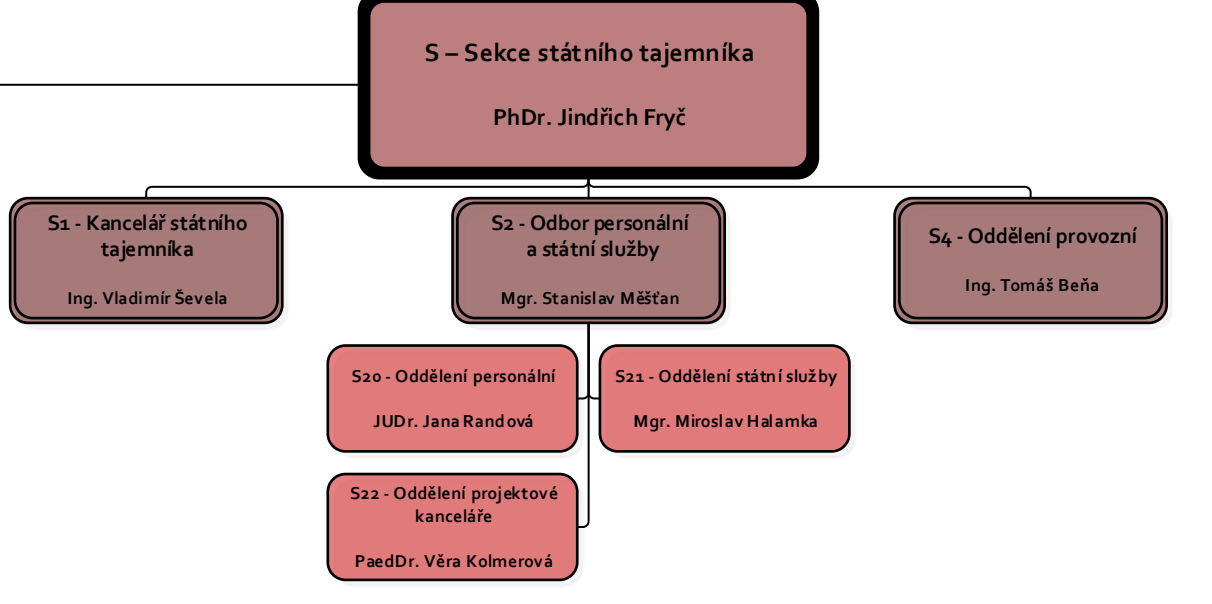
S – Sekce státního tajemníka

PhDr. Jindřich Fryč

S1 - Kancelář státního tajemníka

Ing. Vladimír Ševela

S2 - Odbor personální a státní služby

Mgr. Stanislav Měšťan

S4 - Oddělení provozní

Ing. Tomáš Beňa

S20 - Oddělení personální

JUDr. Jana Randová

S21 - Oddělení státní služby

Mgr. Miroslav Halamka

S22 - Oddělení projektové kanceláře

PaedDr. Věra Kolmerová